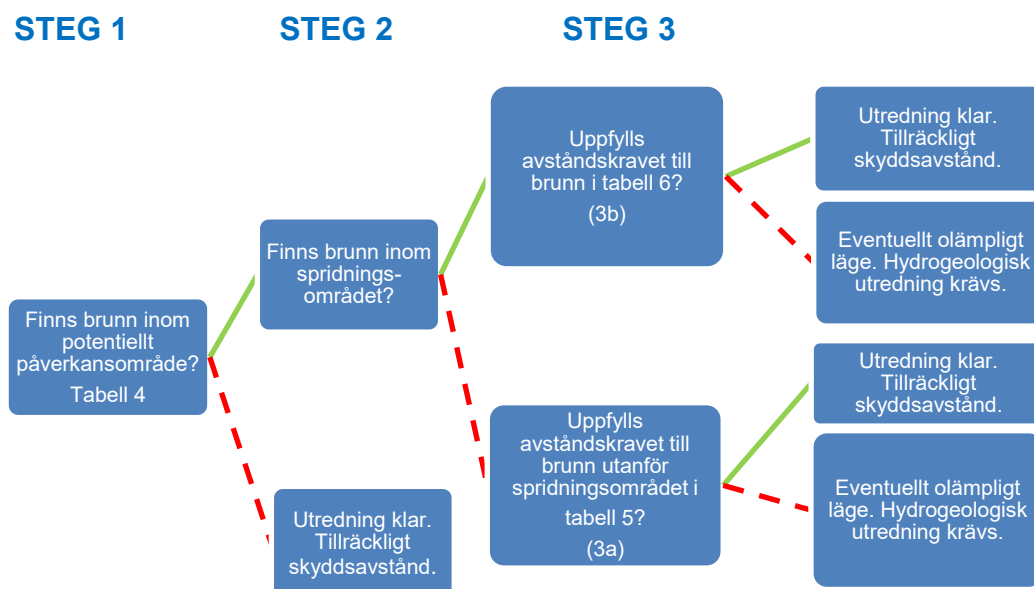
STEG 1

STEG 2

STEG 3

Finns brunn inom potentiellt påverkansområde?
Tabell 4

Finns brunn inom spridnings-området?

Utredning klar. Tillräckligt skyddsavstånd.

Uppfylls avståndskravet till brunn i tabell 6?
(3b)

Uppfylls avståndskravet till brunn utanför spridningsområdet i tabell 5?
(3a)

Utredning klar. Tillräckligt skyddsavstånd.

Eventuellt olämpligt läge. Hydrogeologisk utredning krävs.

Utredning klar. Tillräckligt skyddsavstånd.

Eventuellt olämpligt läge. Hydrogeologisk utredning krävs.